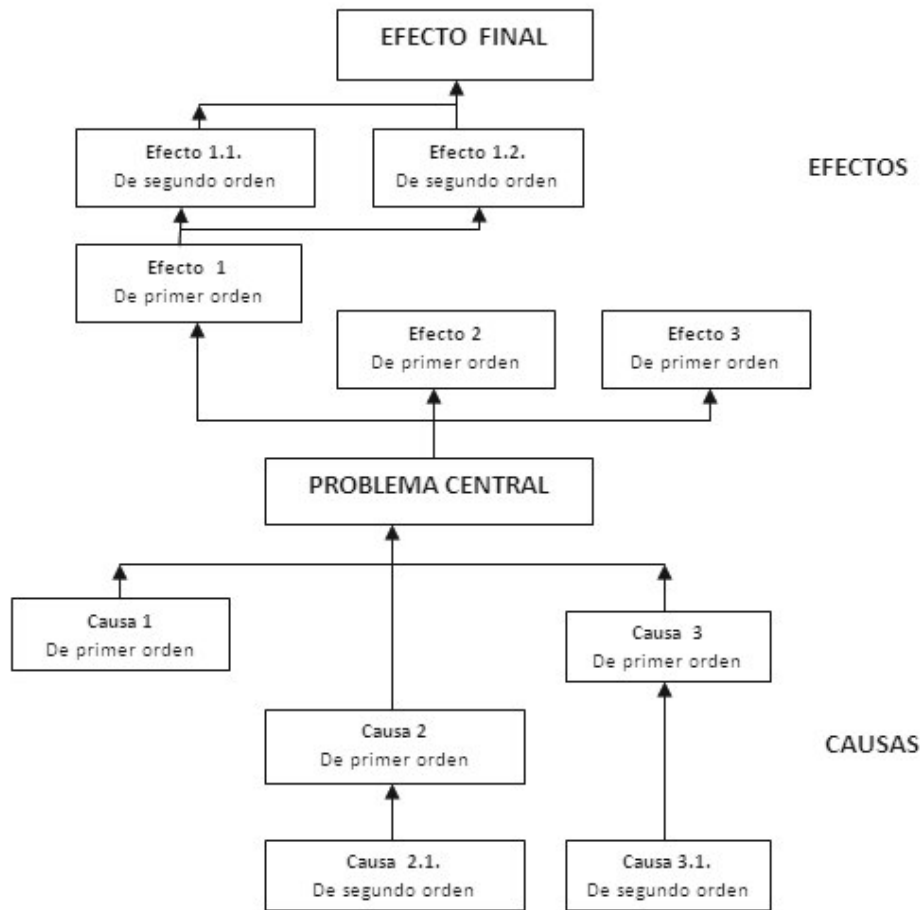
EFECTO FINAL

Efecto 1.1.
De segundo orden

Efecto 1.2.
De segundo orden

EFECTOS

Efecto 1
De primer orden

Efecto 2
De primer orden

Efecto 3
De primer orden

PROBLEMA CENTRAL

Causa 1
De primer orden

Causa 3
De primer orden

Causa 2
De primer orden

CAUSAS

Causa 2.1.
De segundo orden

Causa 3.1.
De segundo orden